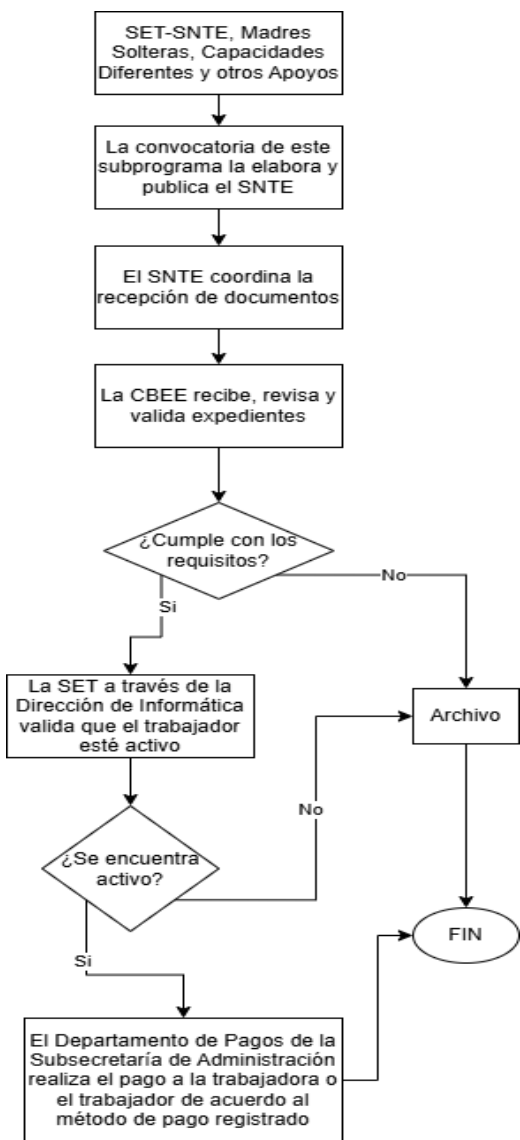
SET-SNTE, Madres Solteras, Capacidades Diferentes y otros Apoyos

La convocatoria de este subprograma la elabora y publica el SNTE

El SNTE coordina la recepción de documentos

La CBEE recibe, revisa y valida expedientes

¿Cumple con los requisitos?

No

Si

La SET a través de la Dirección de Informática valida que el trabajador esté activo

Archivo

No

¿Se encuentra activo?

FIN

Si

El Departamento de Pagos de la Subsecretaría de Administración realiza el pago a la trabajadora o el trabajador de acuerdo al método de pago registrado